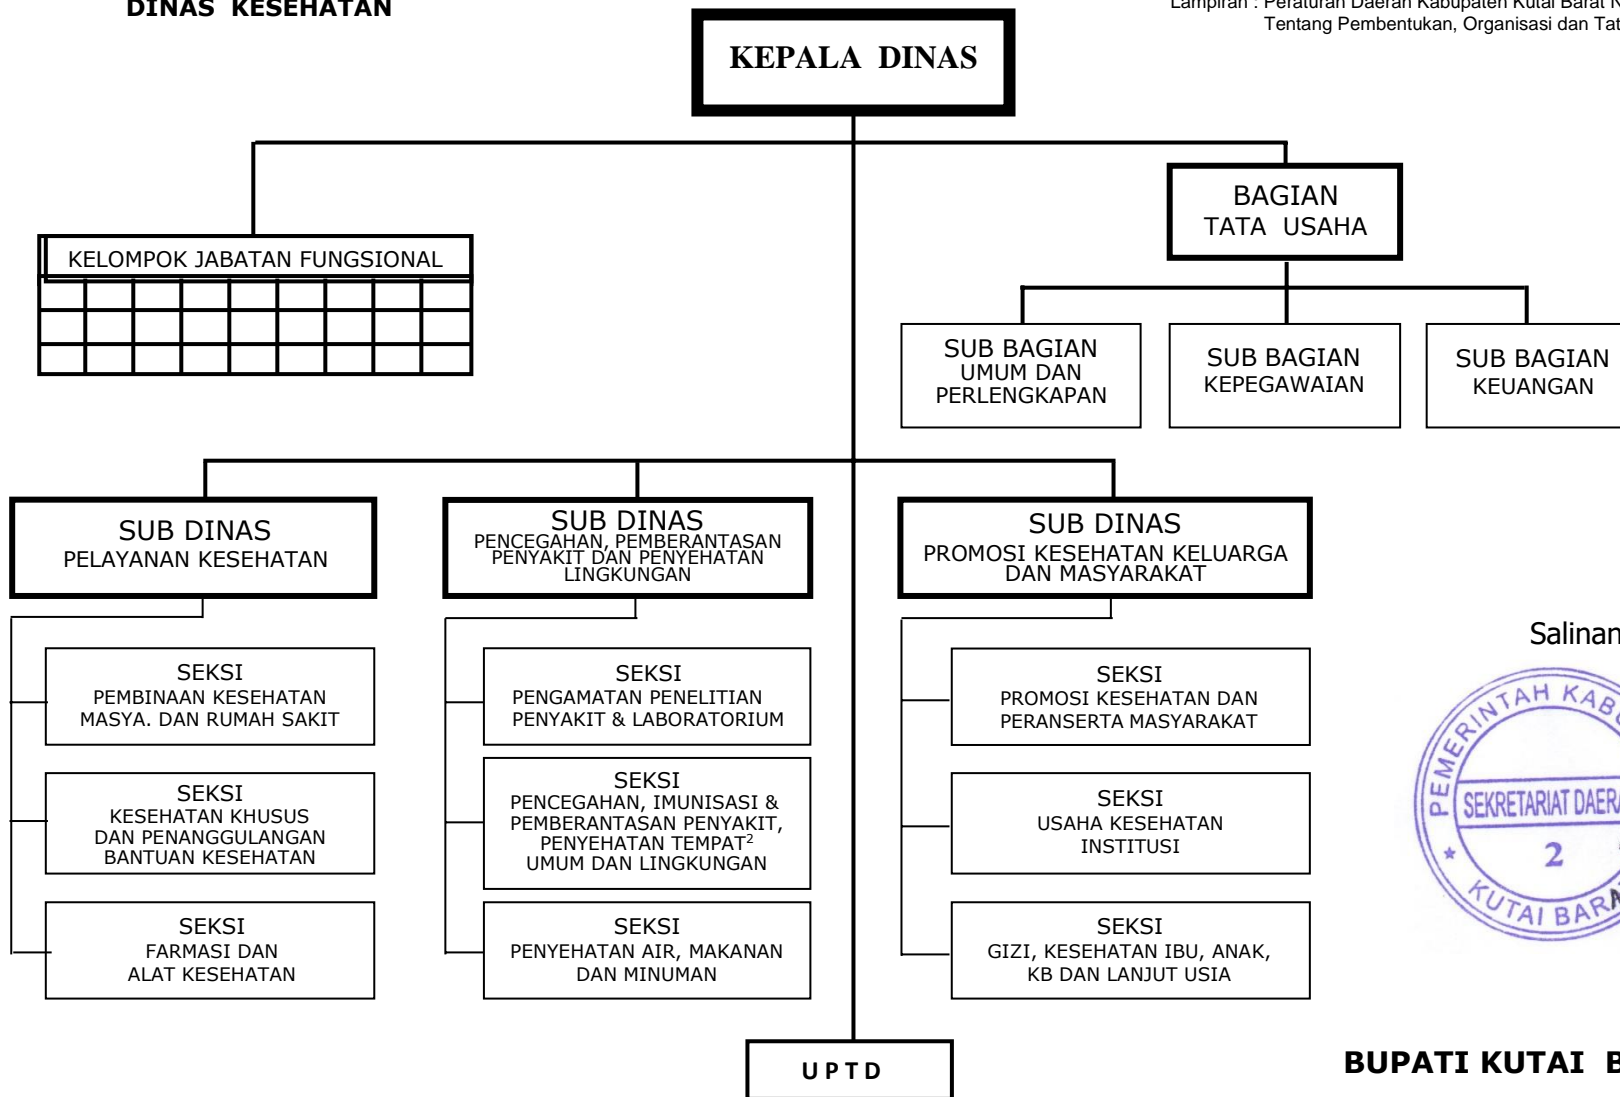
DINAS KESEHATAN

Lampiran : Peraturan Daerah Kabupaten Kutai Barat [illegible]
Tentang Pembentukan, Organisasi dan Tat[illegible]

KEPALA DINAS

BAGIAN TATA USAHA

KELOMPOK JABATAN FUNGSIONAL

SUB BAGIAN UMUM DAN PERLENGKAPAN

SUB BAGIAN KEPEGAWAIAN

SUB BAGIAN KEUANGAN

SUB DINAS PELAYANAN KESEHATAN

SUB DINAS PENCEGAHAN, PEMBERANTASAN PENYAKIT DAN PENYEHATAN LINGKUNGAN

SUB DINAS PROMOSI KESEHATAN KELUARGA DAN MASYARAKAT

SEKSI PEMBINAAN KESEHATAN MASYA. DAN RUMAH SAKIT

SEKSI KESEHATAN KHUSUS DAN PENANGGULANGAN BANTUAN KESEHATAN

SEKSI FARMASI DAN ALAT KESEHATAN

SEKSI PENGAMATAN PENELITIAN PENYAKIT & LABORATORIUM

SEKSI PENCEGAHAN, IMUNISASI & PEMBERANTASAN PENYAKIT, PENYEHATAN TEMPAT$^2$ UMUM DAN LINGKUNGAN

SEKSI PENYEHATAN AIR, MAKANAN DAN MINUMAN

SEKSI PROMOSI KESEHATAN DAN PERANSERTA MASYARAKAT

SEKSI USAHA KESEHATAN INSTITUSI

SEKSI GIZI, KESEHATAN IBU, ANAK, KB DAN LANJUT USIA

UPTD

Salinan

PEMERINTAH KAB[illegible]
SEKRETARIAT DAER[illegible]
2
KUTAI BAR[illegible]

BUPATI KUTAI B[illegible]